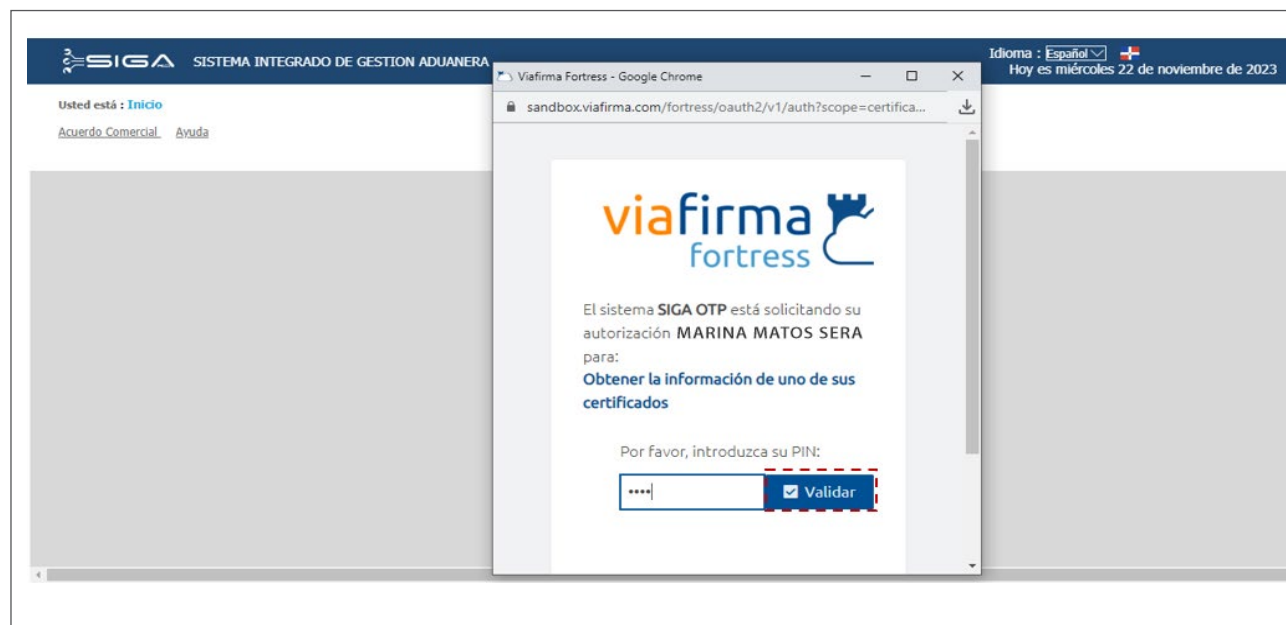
SIGA SISTEMA INTEGRADO DE GESTION ADUANERA

Idioma : Español
Hoy es miércoles 22 de noviembre de 2023

Usted está : Inicio

Acuerdo Comercial Ayuda

Viafirma Fortress - Google Chrome

sandbox.viafirma.com/fortress/oauth2/v1/auth?scope=certifica...

viafirma fortress

El sistema SIGA OTP está solicitando su autorización MARINA MATOS SERA para:

Obtener la información de uno de sus certificados

Por favor, introduzca su PIN:

••••

Validar